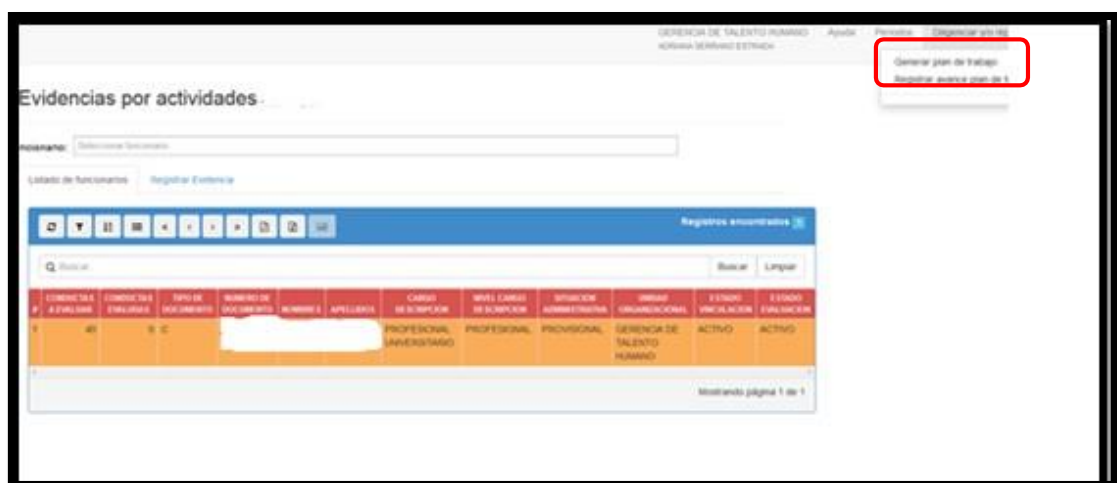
GERENCIA DE TALENTO HUMANO
ADRIANA SERRANO ESTRADA

Ayuda Personas Diligenciar y/o reg

Generar plan de trabajo
Registrar avance plan de t

Evidencias por actividades

ncionario: Seleccionar funcionario

Listado de funcionarios Registrar Evidencia

Registros encontrados

Q Buscar

Buscar Limpiar

| # | CONDUCTAS A EVALUAR | CONDUCTAS EVALUADAS | TIPO DE DOCUMENTO | NUMERO DE DOCUMENTO | NOMBRES | APELLIDOS | CARGO DESCRIPCION | NIVEL CARGO DESCRIPCION | SITUACION ADMINISTRATIVA | UNIDAD ORGANIZACIONAL | ESTADO VINCULACION | ESTADO EVALUACION |
|---|---|---|---|---|---|---|---|---|---|---|---|---|
| 1 | 40 | 0 | C | | | | PROFESIONAL UNIVERSITARIO | PROFESIONAL | PROVISIONAL | GERENCIA DE TALENTO HUMANO | ACTIVO | ACTIVO |

Mostrando página 1 de 1